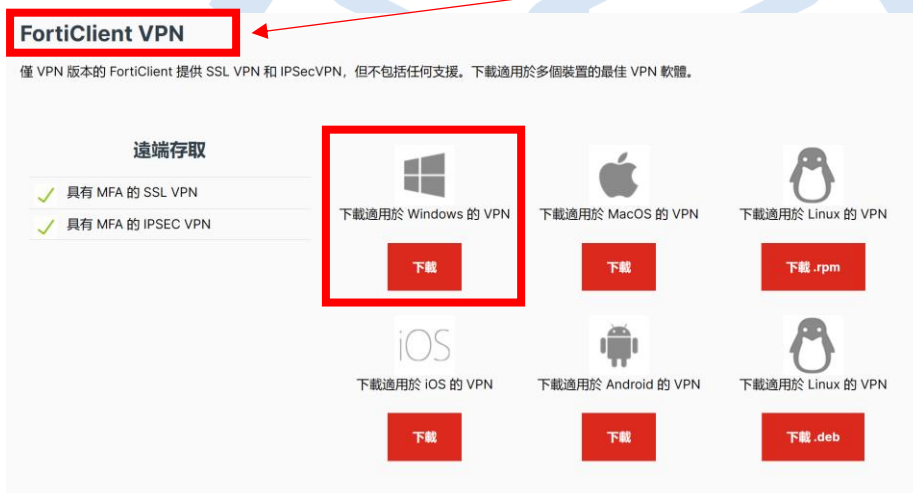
FortiClient VPN

僅 VPN 版本的 FortiClient 提供 SSL VPN 和 IPSecVPN，但不包括任何支援。下載適用於多個裝置的最佳 VPN 軟體。

遠端存取

具有 MFA 的 SSL VPN

具有 MFA 的 IPSEC VPN

下載適用於 Windows 的 VPN

下載

下載適用於 MacOS 的 VPN

下載

下載適用於 Linux 的 VPN

下載 .rpm

iOS

下載適用於 iOS 的 VPN

下載

下載適用於 Android 的 VPN

下載

下載適用於 Linux 的 VPN

下載 .deb